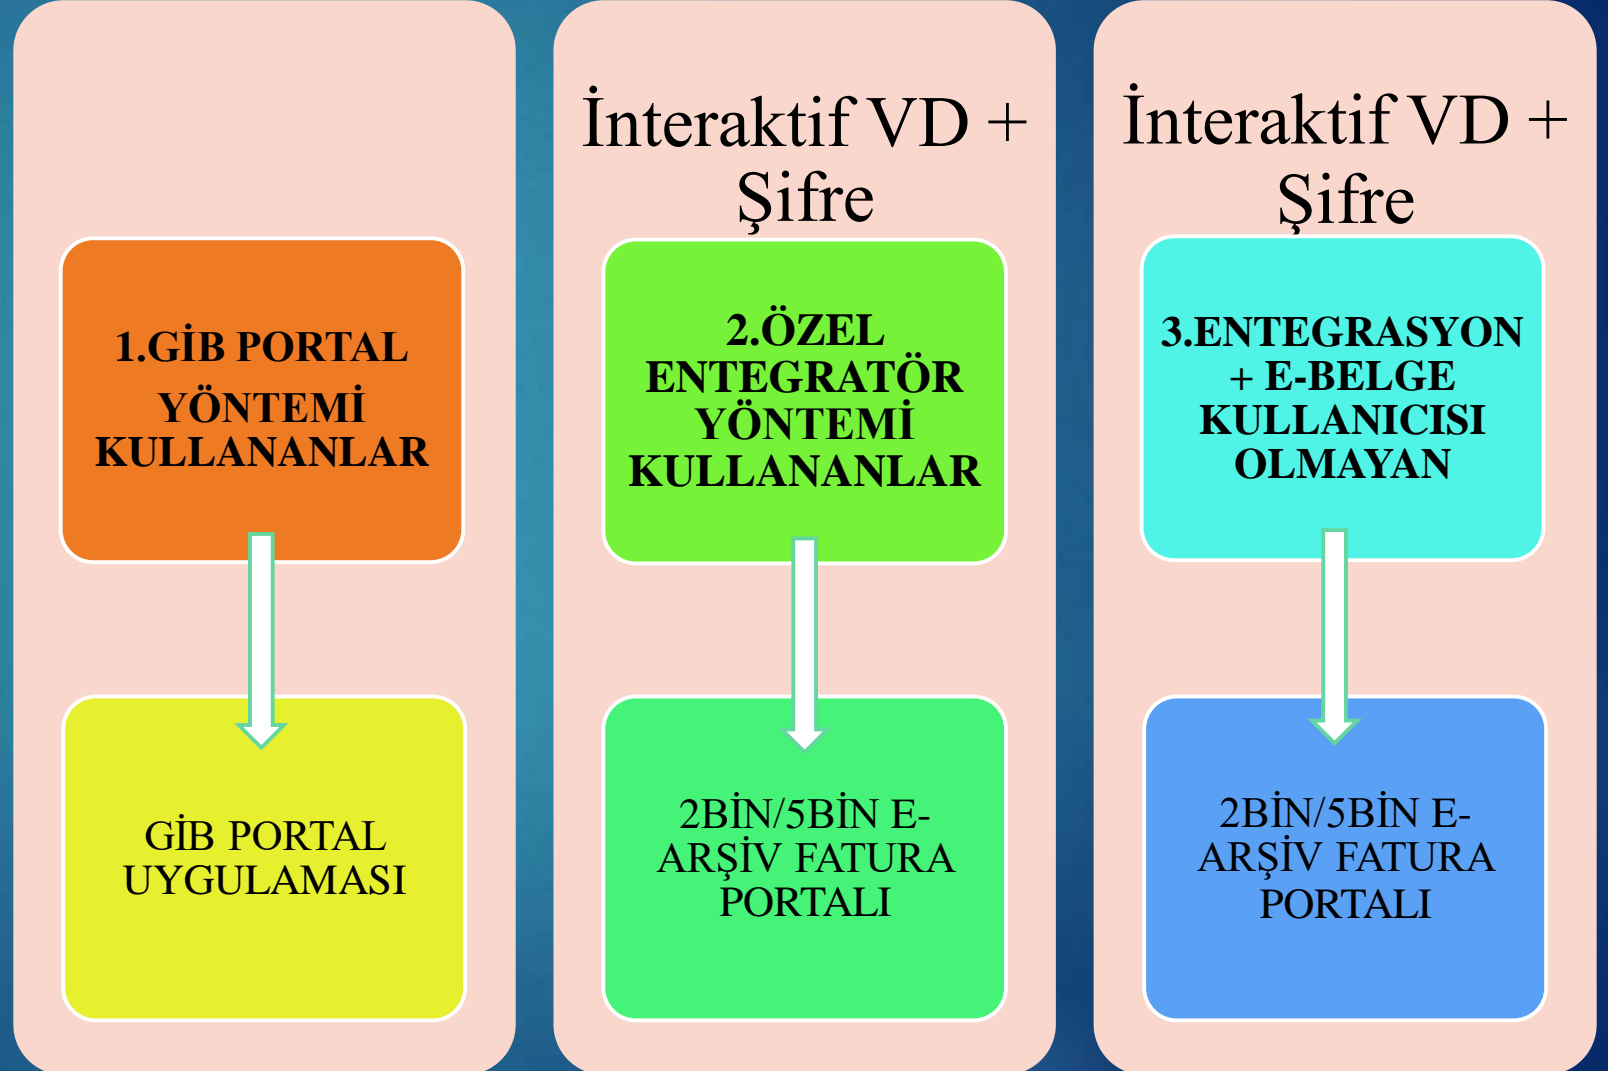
1.GİB PORTAL YÖNTEMİ KULLANANLAR

GİB PORTAL UYGULAMASI

İnteraktif VD + Şifre

2.ÖZEL ENTEGRATÖR YÖNTEMİ KULLANANLAR

2BİN/5BİN E-ARŞİV FATURA PORTALI

İnteraktif VD + Şifre

3.ENTEGRASYON + E-BELGE KULLANICISI OLMAYAN

2BİN/5BİN E-ARŞİV FATURA PORTALI